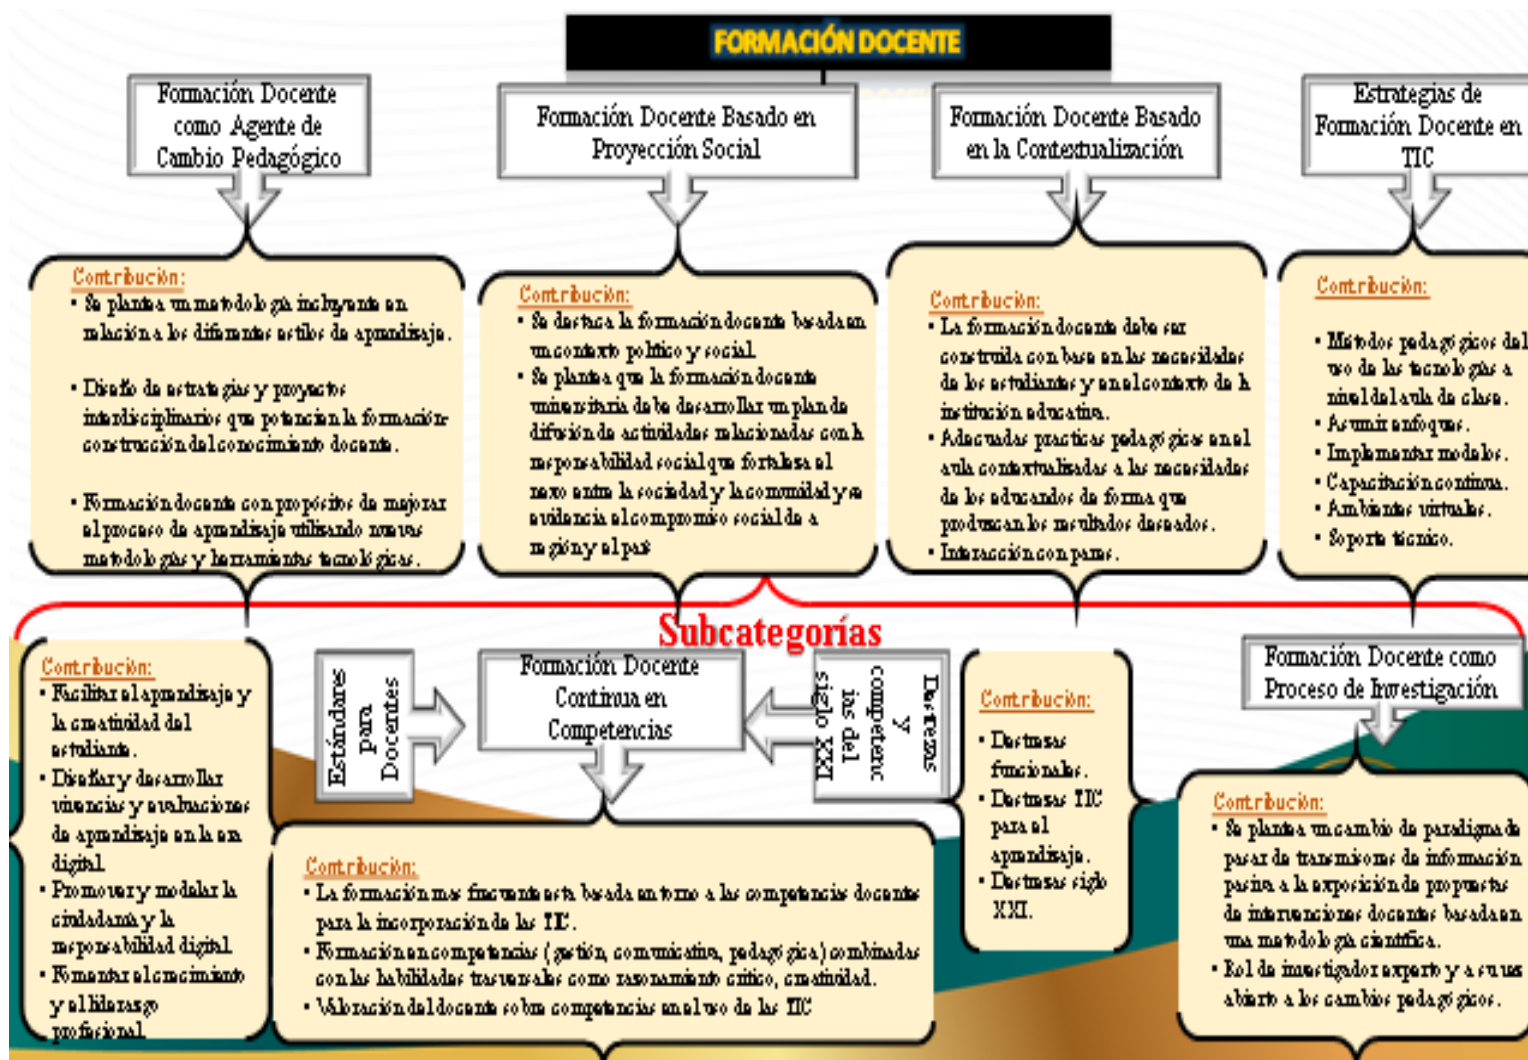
FORMACIÓN DOCENTE

Formación Docente como Agente de Cambio Pedagógico

Formación Docente Basado en Proyección Social

Formación Docente Basado en la Contextualización

Estrategias de Formación Docente en TIC

Contribución:
• Se plantea una metodología incluyente en relación a los diferentes estilos de aprendizaje.
• Diseño de estrategias y proyectos interdisciplinarios que potencian la formación-construcción del conocimiento docente.
• Formación docente con propósitos de mejorar el proceso de aprendizaje utilizando nuevas metodologías y herramientas tecnológicas.

Contribución:
• Se destaca la formación docente basada en un contexto político y social.
• Se plantea que la formación docente universitaria debe desarrollar un plan de difusión de actividades relacionadas con la responsabilidad social que fortalezca el nexo entre la sociedad y la comunidad y se evidencia el compromiso social de a región y el país

Contribución:
• La formación docente debe ser construida con base en las necesidades de los estudiantes y en el contexto de la institución educativa.
• Adecuadas practicas pedagógicas en el aula contextualizadas a las necesidades de los educandos de forma que produzcan los resultados deseados.
• Interacción con pares.

Contribución:
• Métodos pedagógicos del uso de las tecnologías a nivel del aula de clase.
• Asumir enfoques.
• Implementar modelos.
• Capacitación continua.
• Ambientes virtuales.
• Soporte técnico.

Subcategorías

Contribución:
• Facilitar el aprendizaje y la creatividad del estudiante.
• Diseñar y desarrollar vivencias y evaluaciones de aprendizaje en la era digital.
• Promover y modelar la ciudadanía y la responsabilidad digital.
• Fomentar el crecimiento y el liderazgo profesional.

Estándares para Docentes

Formación Docente Continua en Competencias

Destrezas y competencias del siglo XXI

Contribución:
• Destrezas funcionales.
• Destrezas TIC para el aprendizaje.
• Destrezas siglo XXI.

Formación Docente como Proceso de Investigación

Contribución:
• Se plantea un cambio de paradigma de pasar de transmisiones de información pasiva a la exposición de propuestas de intervenciones docentes basadas en una metodología científica.
• Rol de investigador experto y a su vez abierto a los cambios pedagógicos.

Contribución:
• La formación mas frecuente esta basada en torno a las competencias docentes para la incorporación de las TIC.
• Formación en competencias (gestión, comunicativa, pedagógica) combinadas con las habilidades trasversales como razonamiento critico, creatividad.
• Valoración del docente sobre competencias en el uso de las TIC